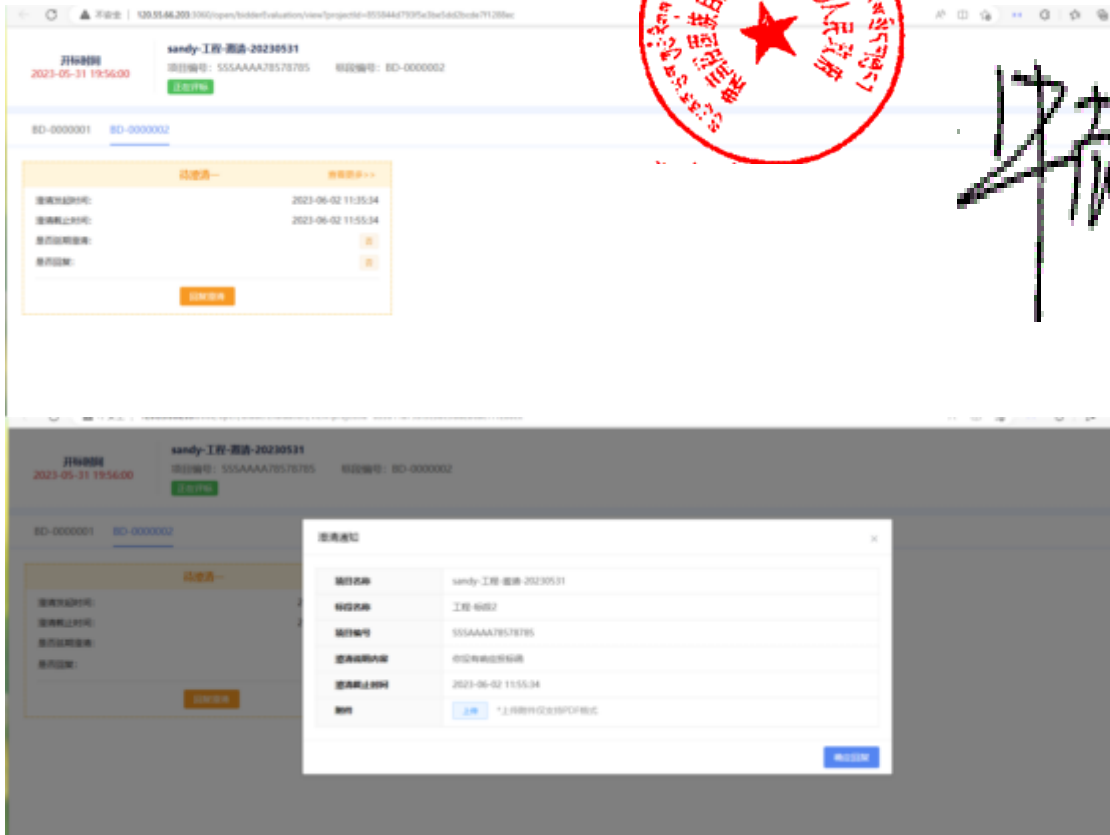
不安全 | 120.55.66.203:3060/open/bidderEvaluation/view?projectId=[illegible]

开标时间
2023-05-31 19:56:00

sandy-工程-邀请-20230531
项目编号：SSSAAAA78578785　标段编号：BD-0000002
正在评标

BD-0000001　BD-0000002

待澄清一　查看澄清>>
澄清发起时间:　2023-06-02 11:35:34
澄清截止时间:　2023-06-02 11:55:34
是否延期澄清:　否
是否回复:　否
回复澄清

开标时间
2023-05-31 19:56:00

sandy-工程-邀请-20230531
项目编号：SSSAAAA78578785　标段编号：BD-0000002
正在评标

BD-0000001　BD-0000002

待澄清一
澄清发起时间:
澄清截止时间:
是否延期澄清:
是否回复:
回复澄清

澄清通知

| 项目名称 | sandy-工程-邀请-20230531 |
|---|---|
| 标段名称 | 工程-标段2 |
| 项目编号 | SSSAAAA78578785 |
| 澄清说明内容 | 你没有响应招标通 |
| 澄清截止时间 | 2023-06-02 11:55:34 |
| 附件 | 上传　*上传附件仅支持PDF格式 |

确定回复